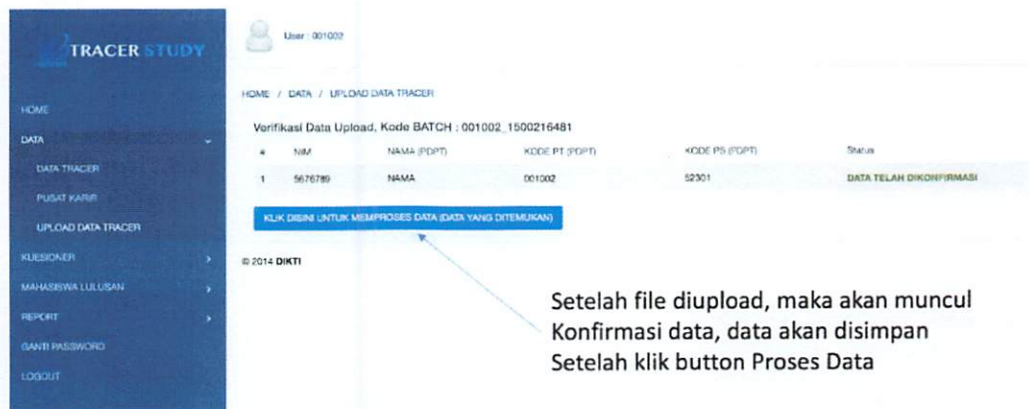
TRACER STUDY

HOME
DATA
DATA TRACER
PUSAT KARIR
UPLOAD DATA TRACER
KUESIONER
MAHASISWA LULUSAN
REPORT
GANTI PASSWORD
LOGOUT

User : 001002

HOME / DATA / UPLOAD DATA TRACER

Verifikasi Data Upload, Kode BATCH : 001002_1500216481

| # | NIM | NAMA (PDPT) | KODE PT (PDPT) | KODE PS (PDPT) | Status |
|---|---|---|---|---|---|
| 1 | 5676789 | NAMA | 001002 | 52301 | DATA TELAH DIKONFIRMASI |

KLIK DISINI UNTUK MEMPROSES DATA (DATA YANG DITEMUKAN)

© 2014 DIKTI

Setelah file diupload, maka akan muncul Konfirmasi data, data akan disimpan Setelah klik button Proses Data